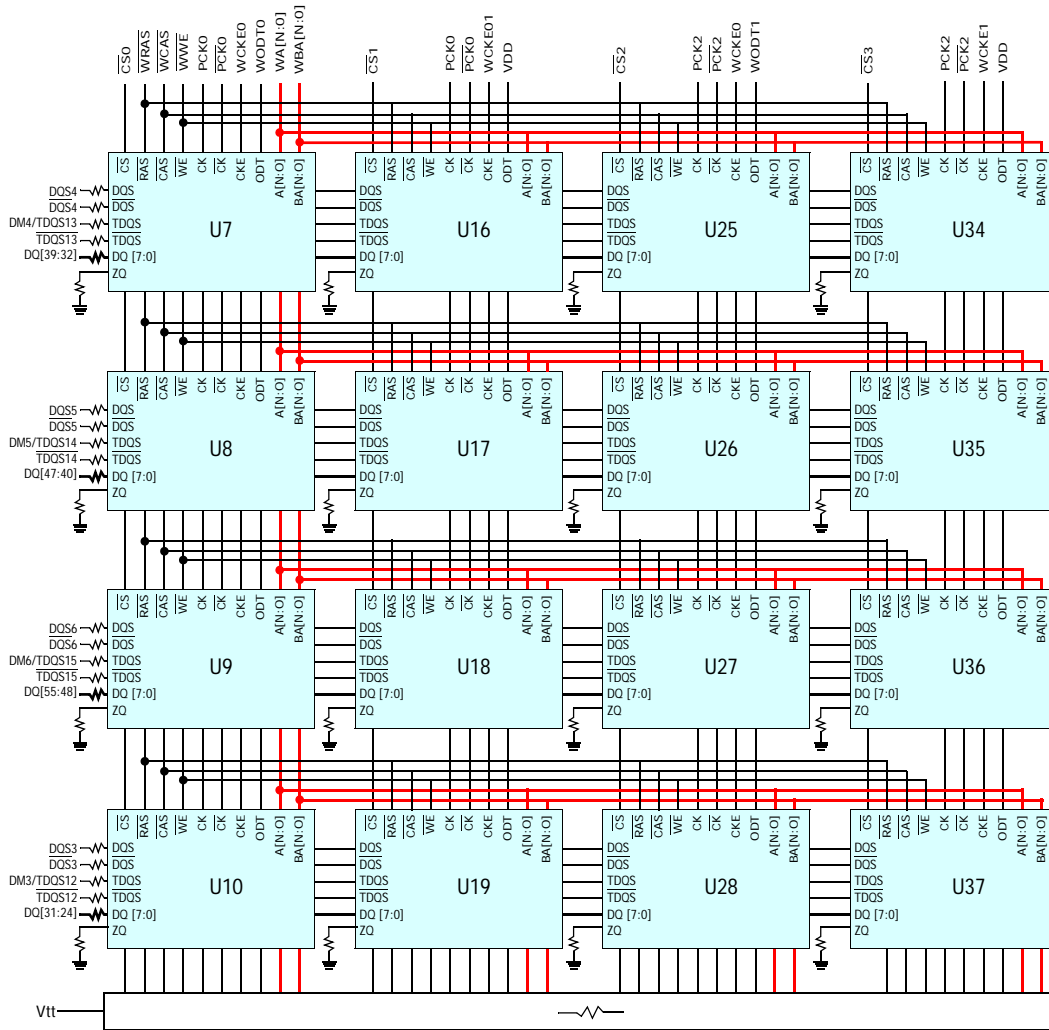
$\overline{CS0}$ $\overline{WRAS}$ $\overline{WCAS}$ $\overline{WWE}$ PCK0 $\overline{PCK0}$ WCKE0 WODT0 WA[N:0] WBA[N:0] $\overline{CS1}$ PCK0 $\overline{PCK0}$ WCKE01 VDD $\overline{CS2}$ PCK2 $\overline{PCK2}$ WCKE0 WODT1 $\overline{CS3}$ PCK2 $\overline{PCK2}$ WCKE1 VDD

DQS4 $\overline{DQS4}$ DM4/TDQS13 $\overline{TDQS13}$ DQ[39:32]

$\overline{CS}$ $\overline{RAS}$ $\overline{CAS}$ $\overline{WE}$ CK $\overline{CK}$ CKE ODT A[N:0] BA[N:0]
DQS $\overline{DQS}$ TDQS $\overline{TDQS}$ DQ [7:0] ZQ
U7

$\overline{CS}$ $\overline{RAS}$ $\overline{CAS}$ $\overline{WE}$ CK $\overline{CK}$ CKE ODT A[N:0] BA[N:0]
DQS $\overline{DQS}$ TDQS $\overline{TDQS}$ DQ [7:0] ZQ
U16

$\overline{CS}$ $\overline{RAS}$ $\overline{CAS}$ $\overline{WE}$ CK $\overline{CK}$ CKE ODT A[N:0] BA[N:0]
DQS $\overline{DQS}$ TDQS $\overline{TDQS}$ DQ [7:0] ZQ
U25

$\overline{CS}$ $\overline{RAS}$ $\overline{CAS}$ $\overline{WE}$ CK $\overline{CK}$ CKE ODT A[N:0]
DQS $\overline{DQS}$ TDQS $\overline{TDQS}$ DQ [7:0] ZQ
U34

DQS5 $\overline{DQS5}$ DM5/TDQS14 $\overline{TDQS14}$ DQ[47:40]

$\overline{CS}$ $\overline{RAS}$ $\overline{CAS}$ $\overline{WE}$ CK $\overline{CK}$ CKE ODT A[N:0] BA[N:0]
DQS $\overline{DQS}$ TDQS $\overline{TDQS}$ DQ [7:0] ZQ
U8

$\overline{CS}$ $\overline{RAS}$ $\overline{CAS}$ $\overline{WE}$ CK $\overline{CK}$ CKE ODT A[N:0] BA[N:0]
DQS $\overline{DQS}$ TDQS $\overline{TDQS}$ DQ [7:0] ZQ
U17

$\overline{CS}$ $\overline{RAS}$ $\overline{CAS}$ $\overline{WE}$ CK $\overline{CK}$ CKE ODT A[N:0] BA[N:0]
DQS $\overline{DQS}$ TDQS $\overline{TDQS}$ DQ [7:0] ZQ
U26

$\overline{CS}$ $\overline{RAS}$ $\overline{CAS}$ $\overline{WE}$ CK $\overline{CK}$ CKE ODT A[N:0]
DQS $\overline{DQS}$ TDQS $\overline{TDQS}$ DQ [7:0] ZQ
U35

DQS6 $\overline{DQS6}$ DM6/TDQS15 $\overline{TDQS15}$ DQ[55:48]

$\overline{CS}$ $\overline{RAS}$ $\overline{CAS}$ $\overline{WE}$ CK $\overline{CK}$ CKE ODT A[N:0] BA[N:0]
DQS $\overline{DQS}$ TDQS $\overline{TDQS}$ DQ [7:0] ZQ
U9

$\overline{CS}$ $\overline{RAS}$ $\overline{CAS}$ $\overline{WE}$ CK $\overline{CK}$ CKE ODT A[N:0] BA[N:0]
DQS $\overline{DQS}$ TDQS $\overline{TDQS}$ DQ [7:0] ZQ
U18

$\overline{CS}$ $\overline{RAS}$ $\overline{CAS}$ $\overline{WE}$ CK $\overline{CK}$ CKE ODT A[N:0] BA[N:0]
DQS $\overline{DQS}$ TDQS $\overline{TDQS}$ DQ [7:0] ZQ
U27

$\overline{CS}$ $\overline{RAS}$ $\overline{CAS}$ $\overline{WE}$ CK $\overline{CK}$ CKE ODT A[N:0]
DQS $\overline{DQS}$ TDQS $\overline{TDQS}$ DQ [7:0] ZQ
U36

DQS3 $\overline{DQS3}$ DM3/TDQS12 $\overline{TDQS12}$ DQ[31:24]

$\overline{CS}$ $\overline{RAS}$ $\overline{CAS}$ $\overline{WE}$ CK $\overline{CK}$ CKE ODT A[N:0] BA[N:0]
DQS $\overline{DQS}$ TDQS $\overline{TDQS}$ DQ [7:0] ZQ
U10

$\overline{CS}$ $\overline{RAS}$ $\overline{CAS}$ $\overline{WE}$ CK $\overline{CK}$ CKE ODT A[N:0] BA[N:0]
DQS $\overline{DQS}$ TDQS $\overline{TDQS}$ DQ [7:0] ZQ
U19

$\overline{CS}$ $\overline{RAS}$ $\overline{CAS}$ $\overline{WE}$ CK $\overline{CK}$ CKE ODT A[N:0] BA[N:0]
DQS $\overline{DQS}$ TDQS $\overline{TDQS}$ DQ [7:0] ZQ
U28

$\overline{CS}$ $\overline{RAS}$ $\overline{CAS}$ $\overline{WE}$ CK $\overline{CK}$ CKE ODT A[N:0]
DQS $\overline{DQS}$ TDQS $\overline{TDQS}$ DQ [7:0] ZQ
U37

Vtt